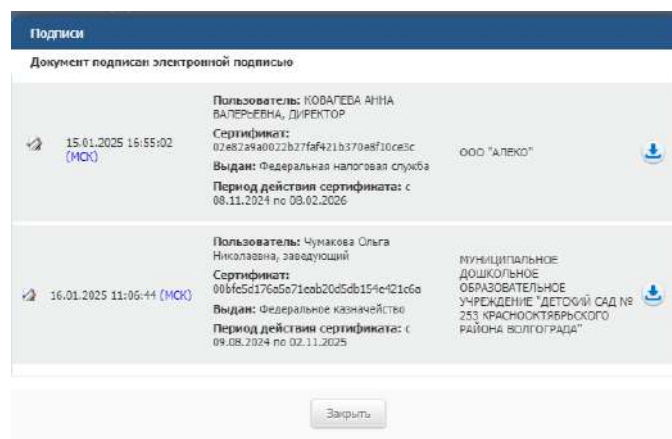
Подписи

Документ подписан электронной подписью

| | | |
|---|---|---|
| 15.01.2025 16:55:02 (МСК) | **Пользователь:** КОВАЛЕВА АННА ВАЛЕРЬЕВНА, ДИРЕКТОР **Сертификат:** 02e82a9a0022b27faf421b370e8f10ce3c **Выдан:** Федеральная налоговая служба **Период действия сертификата:** с 08.11.2024 по 08.02.2026 | ООО "АЛЕКО" |
| 16.01.2025 11:06:44 (МСК) | **Пользователь:** Чумакова Ольга Николаевна, заведующий **Сертификат:** 00bfe5d176a5a71cab20d5db154e421c6a **Выдан:** Федеральное казначейство **Период действия сертификата:** с 09.08.2024 по 02.11.2025 | МУНИЦИПАЛЬНОЕ ДОШКОЛЬНОЕ ОБРАЗОВАТЕЛЬНОЕ УЧРЕЖДЕНИЕ "ДЕТСКИЙ САД № 253 КРАСНООКТЯБРЬСКОГО РАЙОНА ВОЛГОГРАДА" |

Закрыть